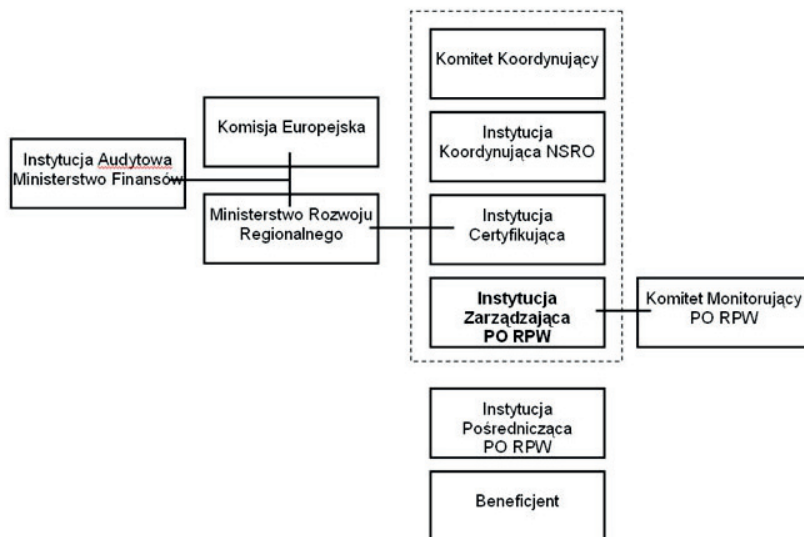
Komitet Koordynujący

Komisja Europejska

Instytucja Koordynująca NSRO

Instytucja Audytowa Ministerstwo Finansów

Ministerstwo Rozwoju Regionalnego

Instytucja Certyfikująca

**Instytucja Zarządzająca PO RPW**

Komitet Monitorujący PO RPW

Instytucja Pośrednicząca PO RPW

Beneficjent